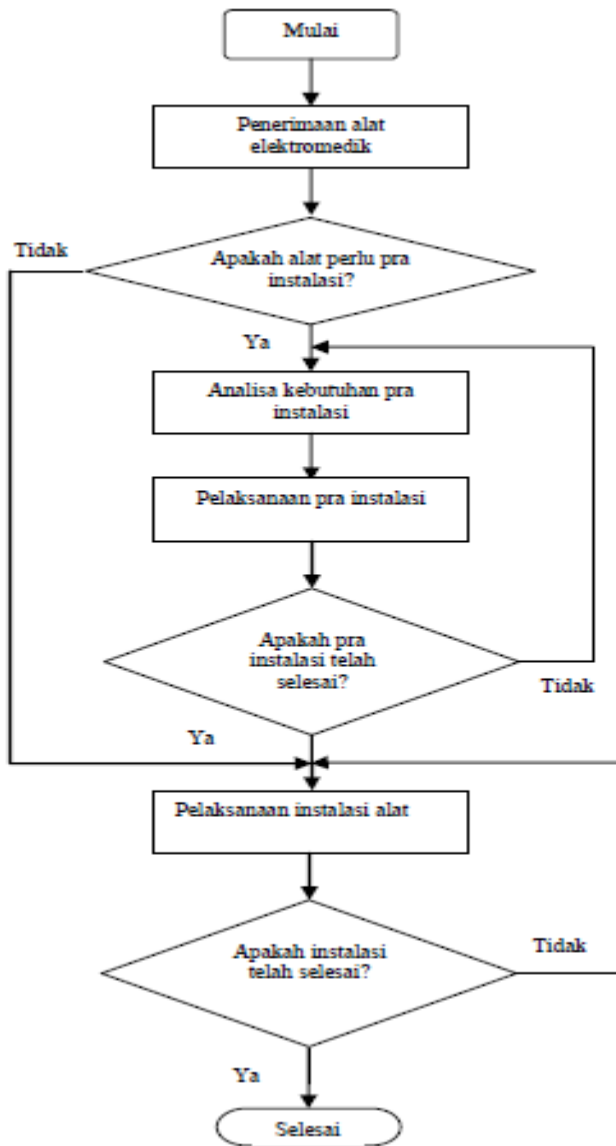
Mulai

Penerimaan alat elektromedik

Tidak

Apakah alat perlu pra instalasi?

Ya

Analisa kebutuhan pra instalasi

Pelaksanaan pra instalasi

Apakah pra instalasi telah selesai?

Tidak

Ya

Pelaksanaan instalasi alat

Apakah instalasi telah selesai?

Tidak

Ya

Selesai